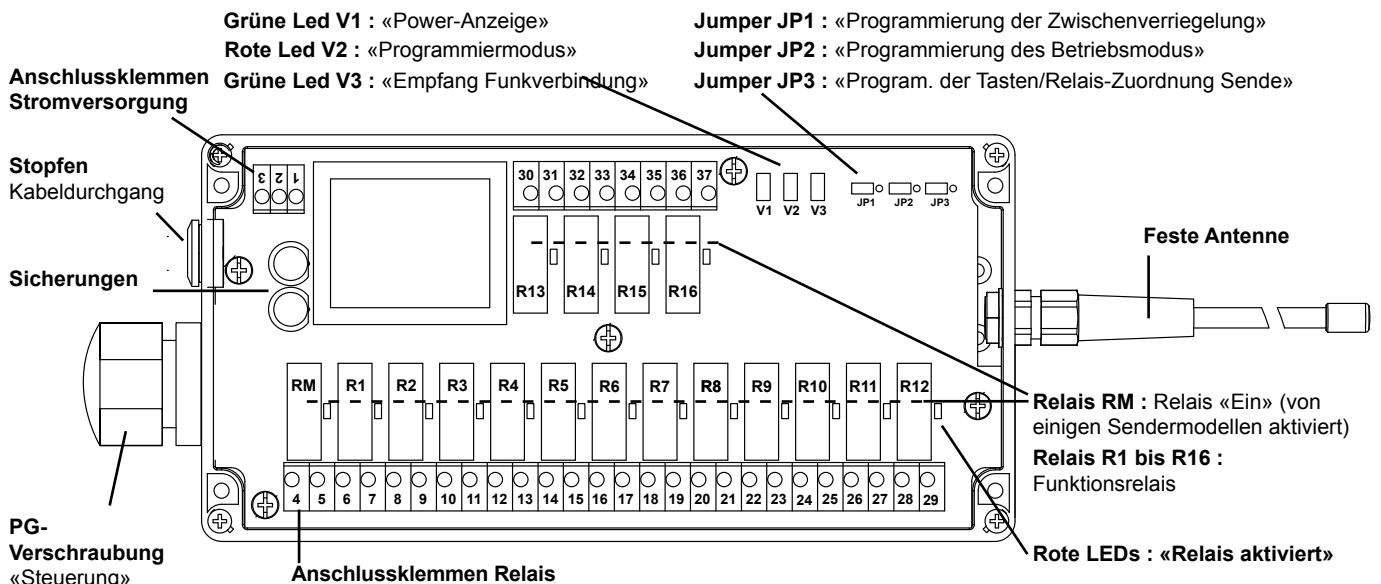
**Grüne Led V1 :** «Power-Anzeige»
**Rote Led V2 :** «Programmiermodus»
**Grüne Led V3 :** «Empfang Funkverbindung»

**Jumper JP1 :** «Programmierung der Zwischenverriegelung»
**Jumper JP2 :** «Programmierung des Betriebsmodus»
**Jumper JP3 :** «Program. der Tasten/Relais-Zuordnung Sende»

**Anschlussklemmen Stromversorgung**

**Stopfen**
Kabeldurchgang

**Sicherungen**

3 2 1

30 31 32 33 34 35 36 37

V1 V2 V3

JP1 JP2 JP3

R13 R14 R15 R16

**Feste Antenne**

RM R1 R2 R3 R4 R5 R6 R7 R8 R9 R10 R11 R12

4 5 6 7 8 9 10 11 12 13 14 15 16 17 18 19 20 21 22 23 24 25 26 27 28 29

**Relais RM :** Relais «Ein» (von einigen Sendermodellen aktiviert)

**Relais R1 bis R16 :**
Funktionsrelais

**PG-Verschraubung**
«Steuerung»

**Anschlussklemmen Relais**

**Rote LEDs : «Relais aktiviert»**